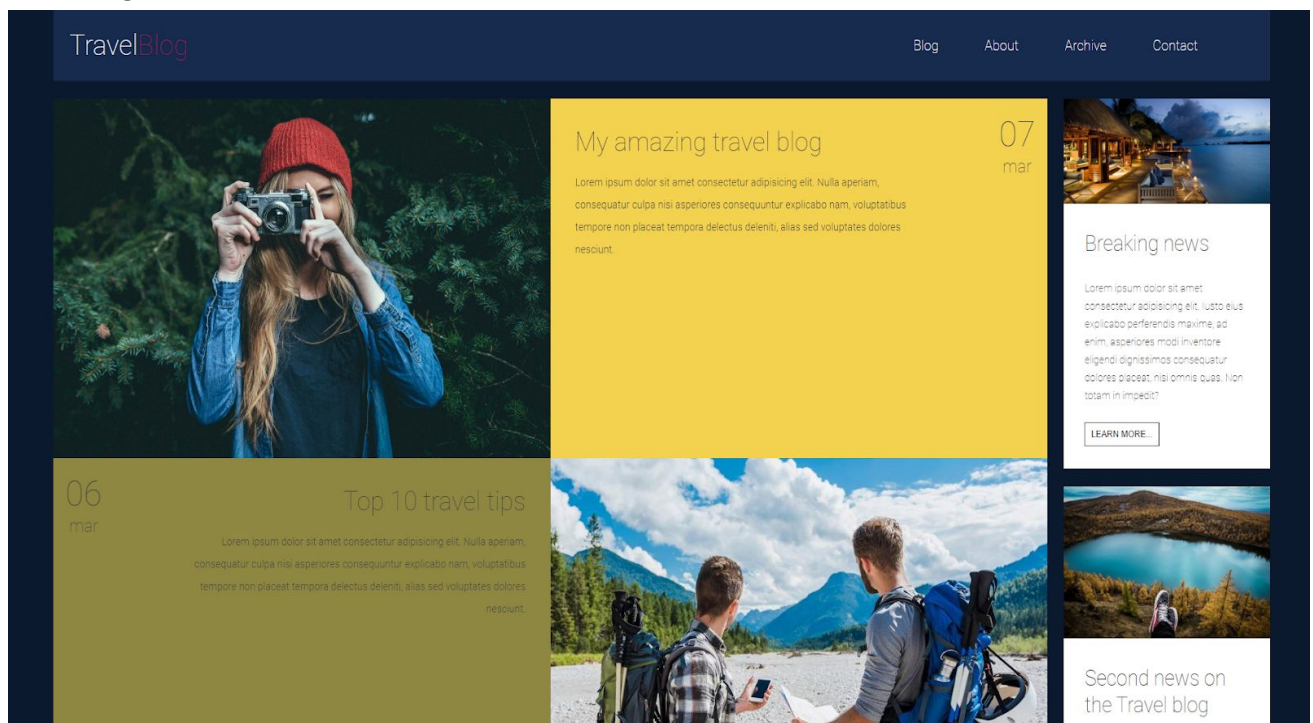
TravelBlog

Blog About Archive Contact

My amazing travel blog

07
mar

Lorem ipsum dolor sit amet consectetur adipisicing elit. Nulla aperiam, consequatur culpa nisi asperiores consequuntur explicabo nam, voluptatibus tempore non placeat tempora delectus deleniti, alias sed voluptates dolores nesciunt.

Breaking news

Lorem ipsum dolor sit amet consectetur adipisicing elit. Iusto eius explicabo perferendis maxime, ad enim, asperiores modi inventore eligendi dignissimos consequatur dolores placeat, nisi omnis quas. Non totam in impedit?

LEARN MORE...

06
mar

Top 10 travel tips

Lorem ipsum dolor sit amet consectetur adipisicing elit. Nulla aperiam, consequatur culpa nisi asperiores consequuntur explicabo nam, voluptatibus tempore non placeat tempora delectus deleniti, alias sed voluptates dolores nesciunt.

Second news on the Travel blog